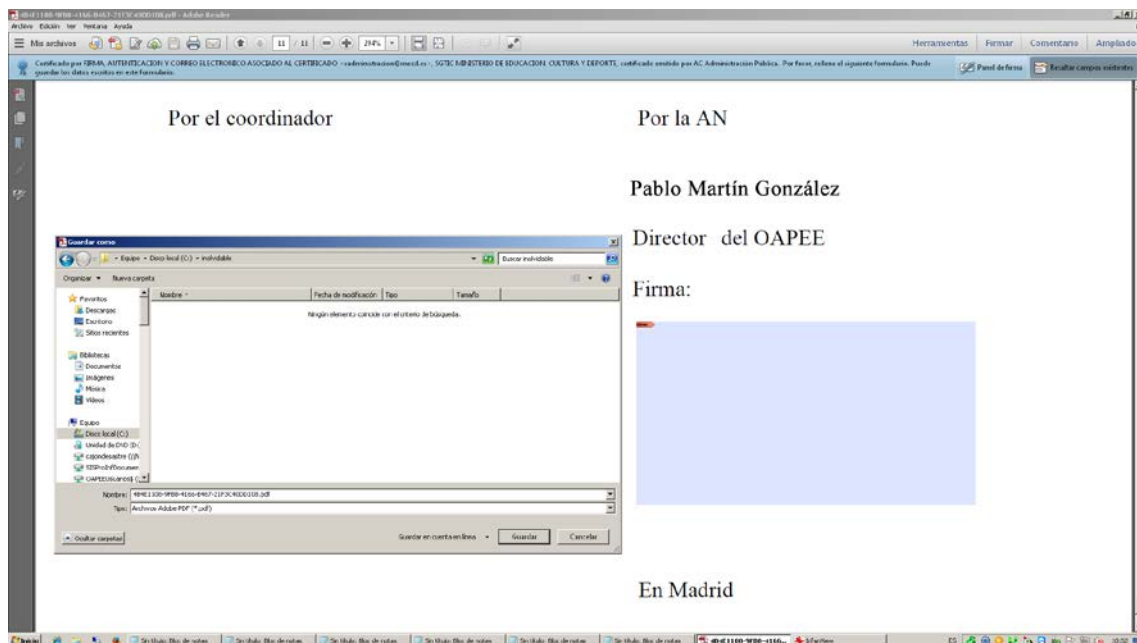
4B4E1100-9FB8-4166-B467-21F3C40D0108.pdf - Adobe Reader
Archivo Edición Ver Ventana Ayuda

Mis archivos 11 / 11 294%
Herramientas Firmar Comentario Ampliado

Certificado por FIRMA, AUTENTICACION Y CORREO ELECTRONICO ASOCIADO AL CERTIFICADO <sadministracion@mecd.es>, SGTIC MINISTERIO DE EDUCACION, CULTURA Y DEPORTE, certificado emitido por AC Administración Pública. Por favor, rellene el siguiente formulario. Puede guardar los datos escritos en este formulario.
Panel de firma
Resaltar campos existentes

Por el coordinador

Por la AN

Pablo Martín González

Director del OAPEE

Firma:

En Madrid

Guardar como
Equipo ▸ Disco local (C:) ▸ inolvidable
Buscar inolvidable
Organizar ▾ Nueva carpeta

| Nombre | Fecha de modificación | Tipo | Tamaño |
|---|---|---|---|
| Ningún elemento coincide con el criterio de búsqueda. | | | |

Favoritos
Descargas
Escritorio
Sitios recientes
Bibliotecas
Documentos
Imágenes
Música
Vídeos
Equipo
Disco local (C:)
Unidad de DVD (D:
cajondesastre (\\
SISPcols\Documen
OAPEEUsuarios (\\

Nombre: 4B4E1100-9FB8-4166-B467-21F3C40D0108.pdf
Tipo: Archivos Adobe PDF (*.pdf)

Ocultar carpetas
Guardar en cuenta en línea
Guardar
Cancelar

Inicio
Sin título: Bloc de notas
Sin título: Bloc de notas
Sin título: Bloc de notas
Sin título: Bloc de notas
Sin título: Bloc de notas
Sin título: Bloc de notas
4B4E1100-9FB8-4166...
Kfactas
ES
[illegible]